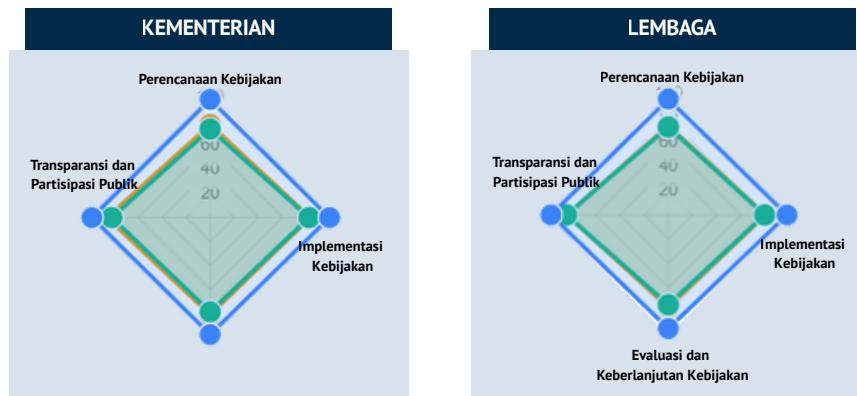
KEMENTERIAN

Perencanaan Kebijakan

60

40

20

Transparansi dan Partisipasi Publik

Implementasi Kebijakan

LEMBAGA

Perencanaan Kebijakan

60

40

20

Transparansi dan Partisipasi Publik

Implementasi Kebijakan

Evaluasi dan Keberlanjutan Kebijakan